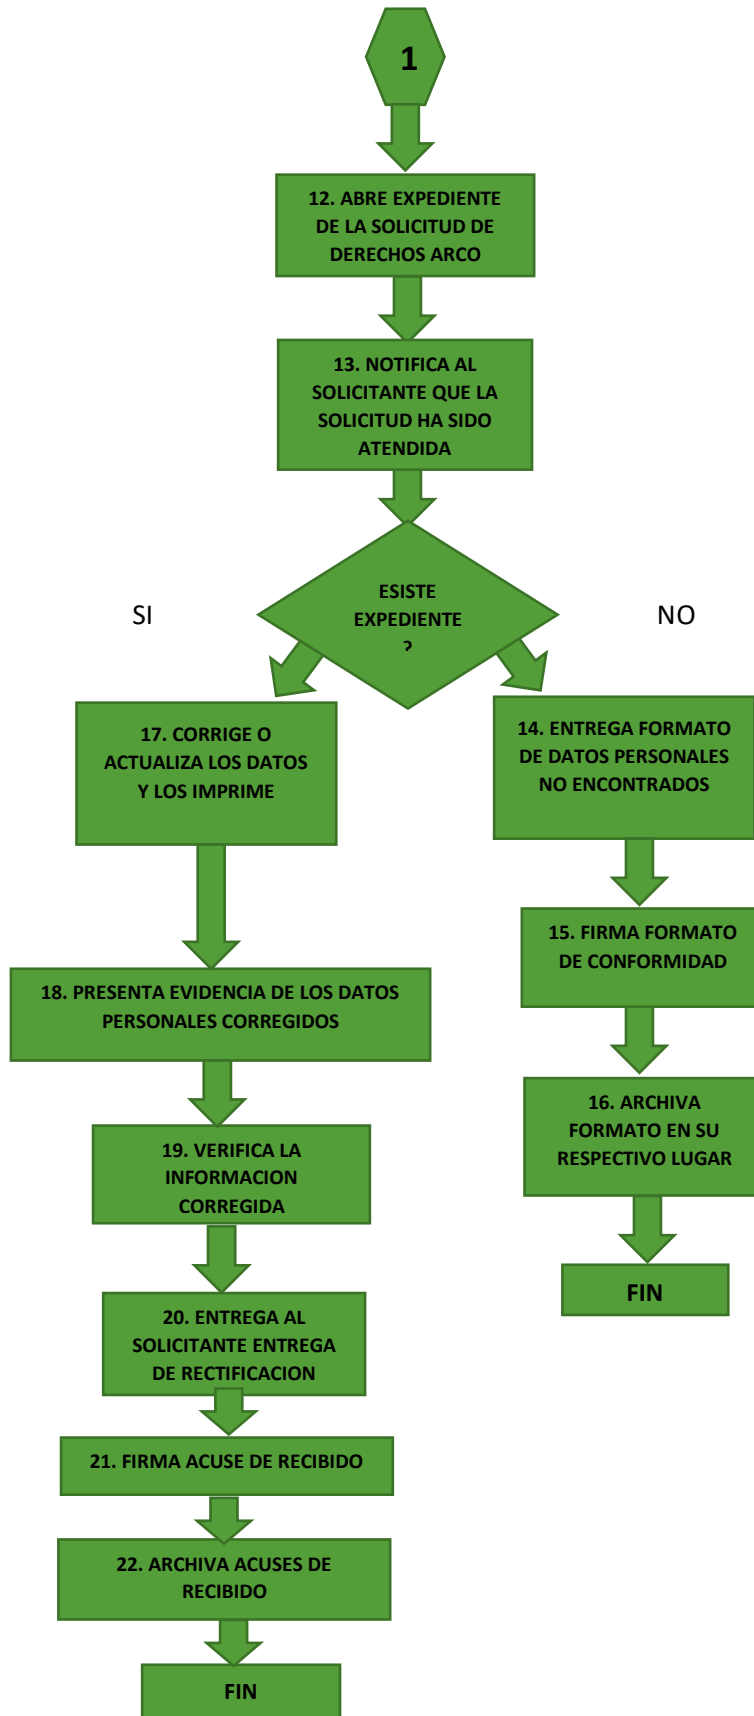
1

12. ABRE EXPEDIENTE DE LA SOLICITUD DE DERECHOS ARCO

13. NOTIFICA AL SOLICITANTE QUE LA SOLICITUD HA SIDO ATENDIDA

ESISTE EXPEDIENTE ?

SI

NO

17. CORRIGE O ACTUALIZA LOS DATOS Y LOS IMPRIME

14. ENTREGA FORMATO DE DATOS PERSONALES NO ENCONTRADOS

15. FIRMA FORMATO DE CONFORMIDAD

16. ARCHIVA FORMATO EN SU RESPECTIVO LUGAR

FIN

18. PRESENTA EVIDENCIA DE LOS DATOS PERSONALES CORREGIDOS

19. VERIFICA LA INFORMACION CORREGIDA

20. ENTREGA AL SOLICITANTE ENTREGA DE RECTIFICACION

21. FIRMA ACUSE DE RECIBIDO

22. ARCHIVA ACUSES DE RECIBIDO

FIN